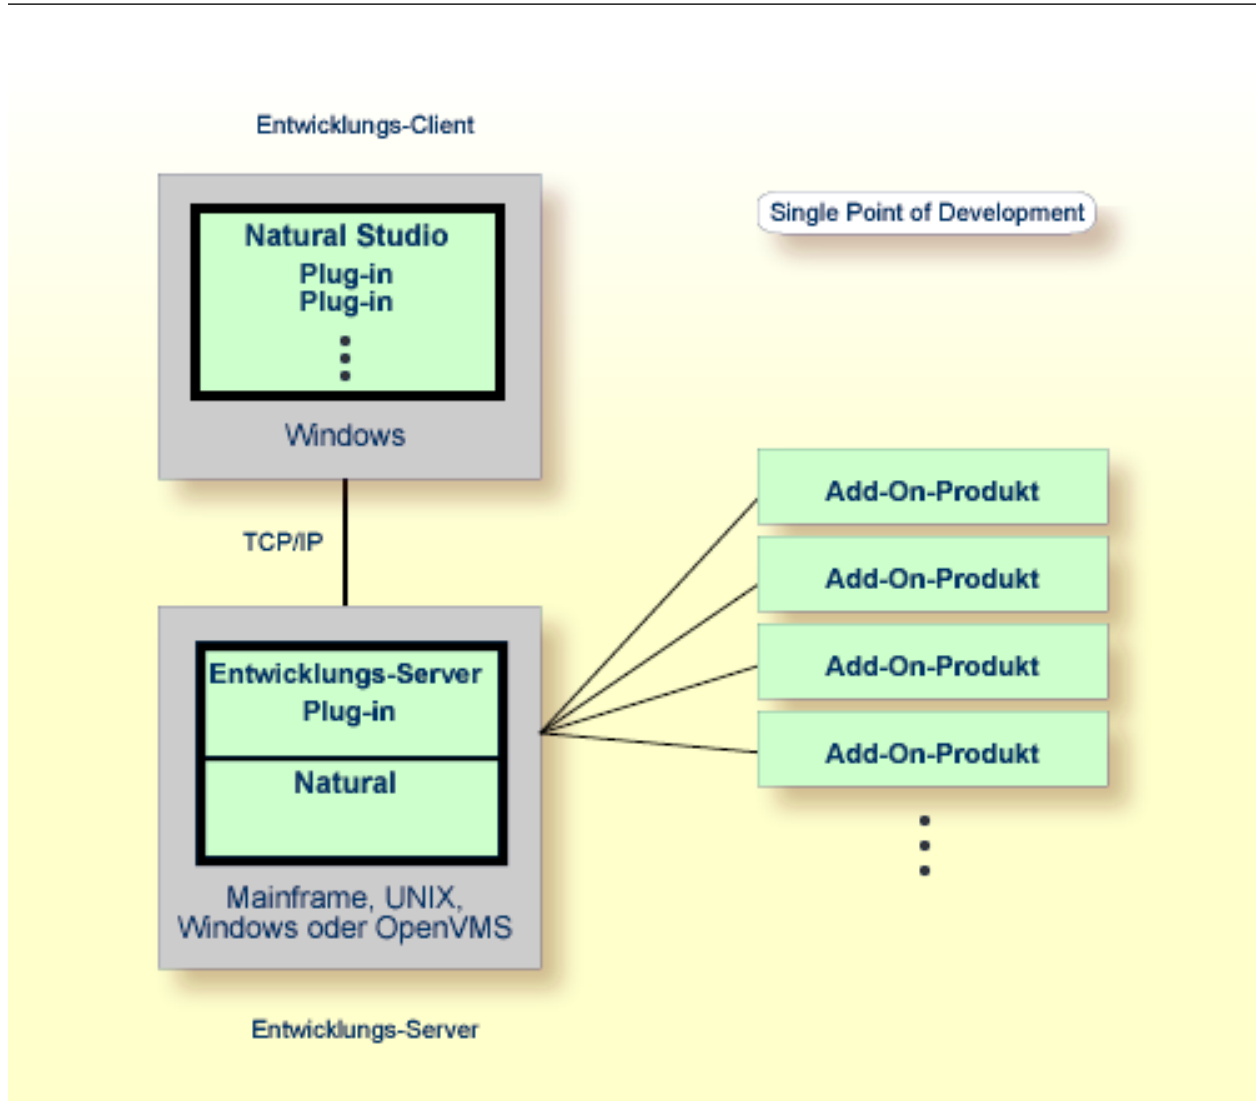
Entwicklungs-Client

Single Point of Development

Natural Studio
Plug-in
Plug-in

Windows

TCP/IP

Add-On-Produkt

Add-On-Produkt

Add-On-Produkt

Add-On-Produkt

Entwicklungs-Server
Plug-in

Natural

Mainframe, UNIX, Windows oder OpenVMS

Entwicklungs-Server